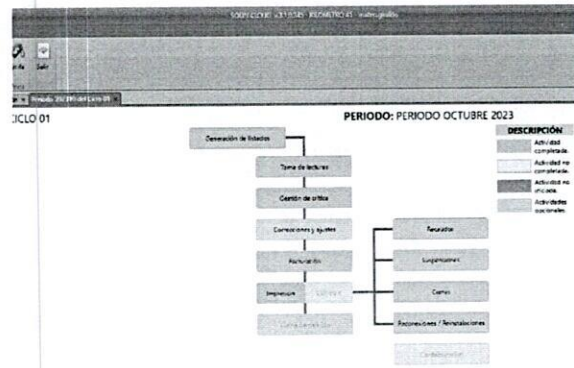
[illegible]

ayda Salir

Periodo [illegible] ×

CICLO 01

PERIODO: PERIODO OCTUBRE 2023

DESCRIPCIÓN

Actividad completada.

Actividad no completada.

Actividad no iniciada.

Actividades opcionales.

Generación de listados

Toma de lecturas

Gestión de críticas

Correcciones y ajustes

Facturación

Impresión

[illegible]

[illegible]

Recaudos

Suspensiones

Cortes

Reconexiones / Reinstalaciones

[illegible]